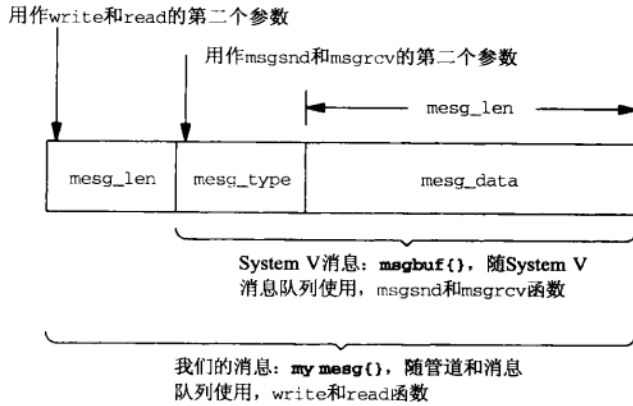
用作write和read的第二个参数

用作msgsnd和msgrcv的第二个参数

mesg_len

| mesg_len | mesg_type | mesg_data |
|---|---|---|

System V消息：msgbuf{}，随System V消息队列使用，msgsnd和msgrcv函数

我们的消息：my mesg{}，随管道和消息队列使用，write和read函数